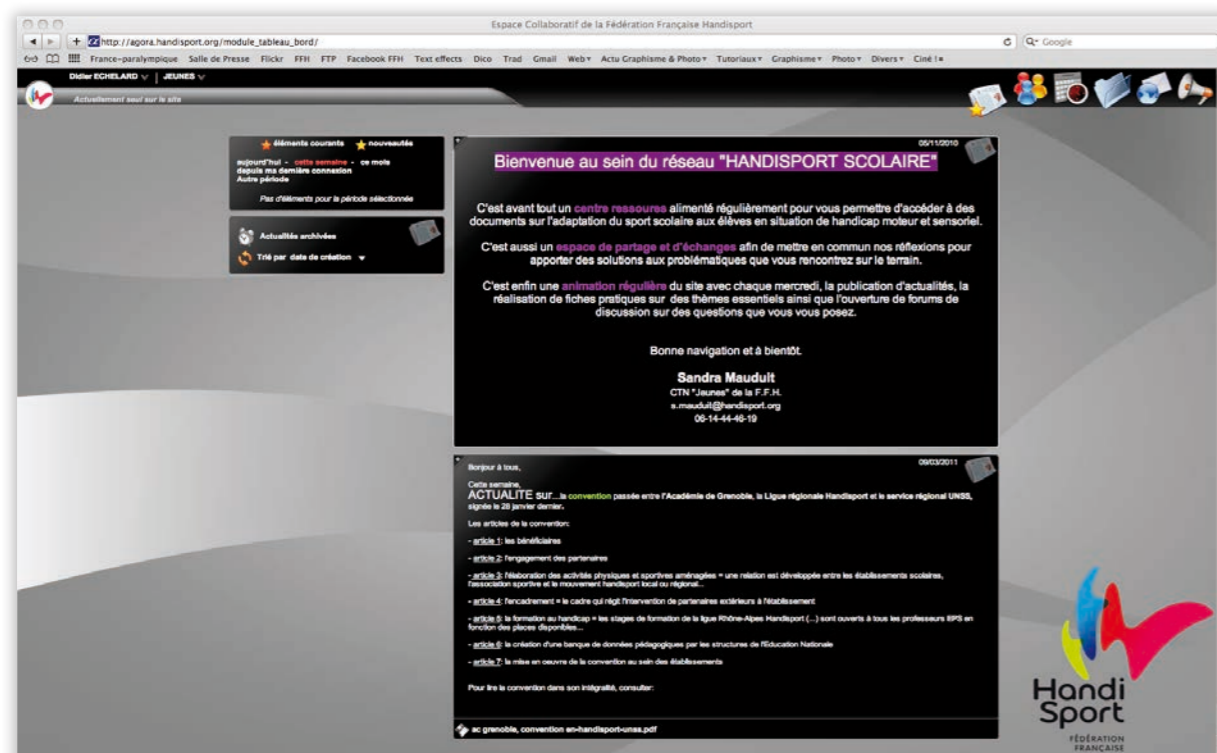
Espace Collaboratif de la Fédération Française Handisport

http://agora.handisport.org/module_tableau_bord/

Google

France-paralympique Salle de Presse Flickr FFH FTP Facebook FFH Text effects Dico Trad Gmail Web▾ Actu Graphisme & Photo▾ Tutoriaux▾ Graphisme▾ Photo▾ Divers▾ Ciné !≡

Didier ECHELARD | JEUNES

Actuellement seul sur le site

éléments courants nouveautés

aujourd'hui - cette semaine - ce mois
depuis ma dernière connexion
Autre période

Pas d'éléments pour la période sélectionnée

Actualités archivées

Trié par date de création

05/11/2010

Bienvenue au sein du réseau "HANDISPORT SCOLAIRE"

C'est avant tout un centre ressources alimenté régulièrement pour vous permettre d'accéder à des documents sur l'adaptation du sport scolaire aux élèves en situation de handicap moteur et sensoriel.

C'est aussi un espace de partage et d'échanges afin de mettre en commun nos réflexions pour apporter des solutions aux problématiques que vous rencontrez sur le terrain.

C'est enfin une animation régulière du site avec chaque mercredi, la publication d'actualités, la réalisation de fiches pratiques sur des thèmes essentiels ainsi que l'ouverture de forums de discussion sur des questions que vous vous posez.

Bonne navigation et à bientôt.

Sandra Mauduit
CTN "Jeunes" de la F.F.H.
s.mauduit@handisport.org
06-14-44-46-19

09/03/2011

Bonjour à tous,

Cette semaine,
ACTUALITE sur...la convention passée entre l'Académie de Grenoble, la Ligue régionale Handisport et le service régional UNSS, signée le 28 janvier dernier.

Les articles de la convention:

- article 1: les bénéficiaires

- article 2: l'engagement des partenaires

- article 3: l'élaboration des activités physiques et sportives aménagées = une relation est développée entre les établissements scolaires, l'association sportive et le mouvement handisport local ou régional...

- article 4: l'encadrement = le cadre qui régit l'intervention de partenaires extérieurs à l'établissement

- article 5: la formation au handicap = les stages de formation de la ligue Rhône-Alpes Handisport (...) sont ouverts à tous les professeurs EPS en fonction des places disponibles...

- article 6: la création d'une banque de données pédagogiques par les structures de l'Education Nationale

- article 7: la mise en oeuvre de la convention au sein des établissements

Pour lire la convention dans son intégralité, consulter:

ac grenoble, convention en-handisport-unss.pdf

Handi Sport
FÉDÉRATION FRANÇAISE